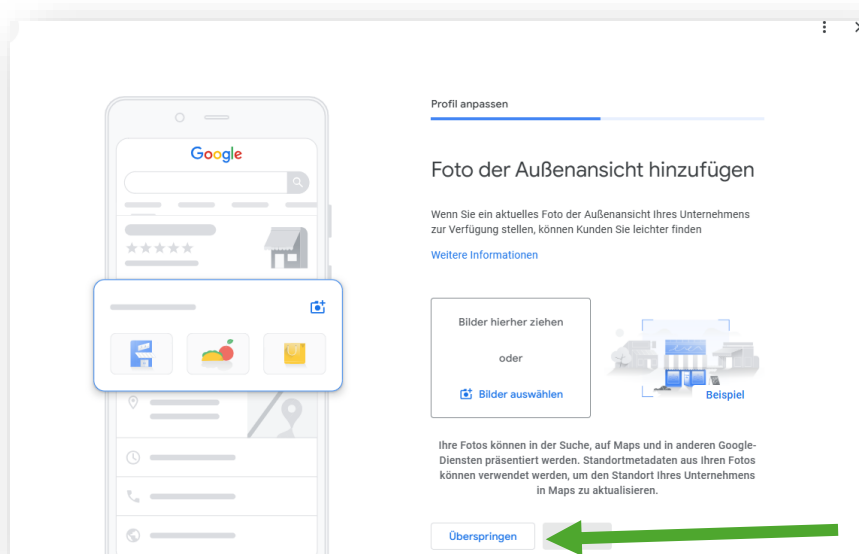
Google

Profil anpassen

Foto der Außenansicht hinzufügen

Wenn Sie ein aktuelles Foto der Außenansicht Ihres Unternehmens zur Verfügung stellen, können Kunden Sie leichter finden

Weitere Informationen

Bilder hierher ziehen

oder

Bilder auswählen

Beispiel

Ihre Fotos können in der Suche, auf Maps und in anderen Google-Diensten präsentiert werden. Standortmetadaten aus Ihren Fotos können verwendet werden, um den Standort Ihres Unternehmens in Maps zu aktualisieren.

Überspringen